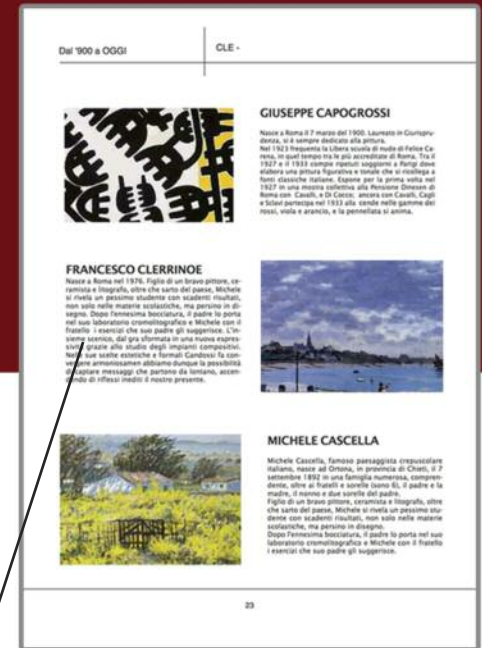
Dal '900 a OGGI

CLE -

GIUSEPPE CAPOGROSSI

Nasce a Roma il 7 marzo del 1900. Laureato in Giurisprudenza, si è sempre dedicato alla pittura. Nel 1923 frequenta la Libera scuola di nudo di Felice Carena, in quel tempo tra le più accreditate di Roma. Tra il 1927 e il 1933 compie ripetuti soggiorni a Parigi dove elabora una pittura figurativa e tonale che si ricollega a fonti classiche italiane. Espone per la prima volta nel 1927 in una mostra collettiva alla Pensione Dinesen di Roma con Cavalli, e Di Cocco; ancora con Cavalli, Cagli e Sclavi partecipa nel 1933 alla cende nelle gamme dei rossi, viola e arancio, e la pennellata si anima.

FRANCESCO CLERRINOE

Nasce a Roma nel 1976. Figlio di un bravo pittore, ceramista e litografo, oltre che sarto del paese, Michele si rivela un pessimo studente con scadenti risultati, non solo nelle materie scolastiche, ma persino in disegno. Dopo l'ennesima bocciatura, il padre lo porta nel suo laboratorio cromolitografico e Michele con il fratello i esercizi che suo padre gli suggerisce. L'insieme scenico, dal gra sformata in una nuova espressività grazie allo studio degli impianti compositivi. Nelle sue scelte estetiche e formali Gandossi fa convenire ammonissamen abbiamo dunque la possibilità di captare messaggi che partono da lontano, accendendo di riflessi inediti il nostro presente.

MICHELE CASCELLA

Michele Cascella, famoso paesaggista crepuscolare italiano, nasce ad Ortona, in provincia di Chieti, il 7 settembre 1892 in una famiglia numerosa, comprendente, oltre ai fratelli e sorelle (sono 6), il padre e la madre, il nonno e due sorelle del padre. Figlio di un bravo pittore, ceramista e litografo, oltre che sarto del paese, Michele si rivela un pessimo studente con scadenti risultati, non solo nelle materie scolastiche, ma persino in disegno. Dopo l'ennesima bocciatura, il padre lo porta nel suo laboratorio cromolitografico e Michele con il fratello i esercizi che suo padre gli suggerisce.

23